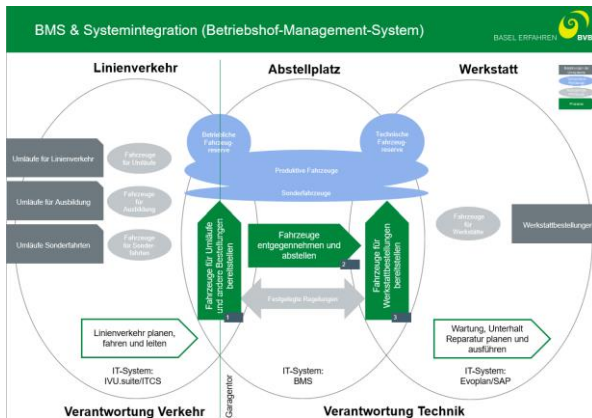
BMS & Systemintegration (Betriebshof-Management-System)

BASEL ERFAHREN BVB

Linienverkehr

Abstellplatz

Werkstatt

Umläufe für Linienverkehr

Fahrzeuge für Umläufe

Umläufe für Ausbildung

Fahrzeuge für Ausbildung

Umläufe Sonderfahrten

Fahrzeuge für Sonderfahrten

Betriebliche Fahrzeugreserve

Technische Fahrzeugreserve

Produktive Fahrzeuge

Sonderfahrzeuge

Fahrzeuge für Umläufe und andere Bestellungen bereitstellen

1

Fahrzeuge entgegennehmen und abstellen

2

Fahrzeuge für Werkstattbestellungen bereitstellen

3

Festgelegte Regelungen

Fahrzeuge für Werkstätte

Werkstattbestellungen

Linienverkehr planen, fahren und leiten

Wartung, Unterhalt Reparatur planen und ausführen

IT-System: IVU.suite/ITCS

IT-System: BMS

IT-System: Evoplan/SAP

Garagentor

Verantwortung Verkehr

Verantwortung Technik

Prozess

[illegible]